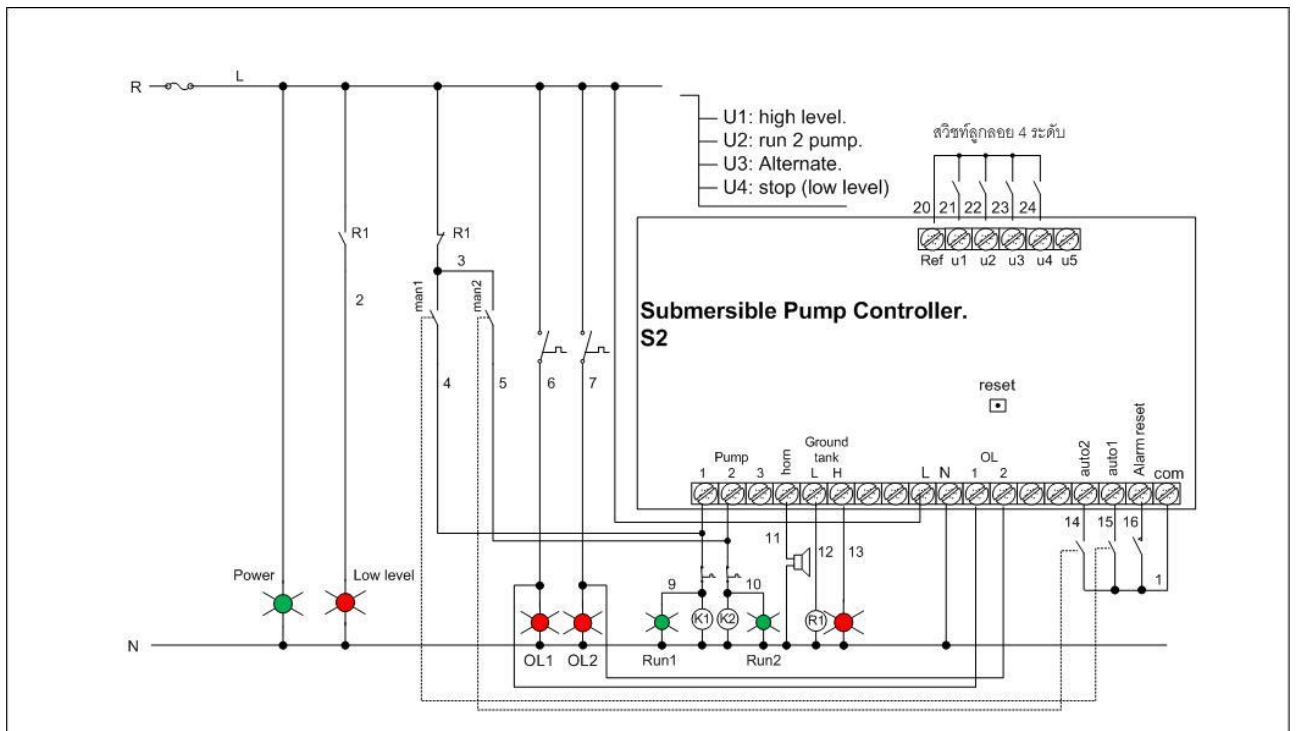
R L

U1: high level.
U2: run 2 pump.
U3: Alternate.
U4: stop (low level)

สวิชท์ลูกลอย 4 ระดับ

20 21 22 23 24

Ref u1 u2 u3 u4 u5

R1 2

R1 3

man1 man2

4 5 6 7

Submersible Pump Controller.
S2

reset

Pump
1 2 3 horn

Ground tank
L H

L N

OL
1 2

auto2 auto1 Alarm reset com

14 15 16

1

11 12 13

9 10

K1 K2 R1

Power Low level

OL1 OL2 Run1 Run2

N